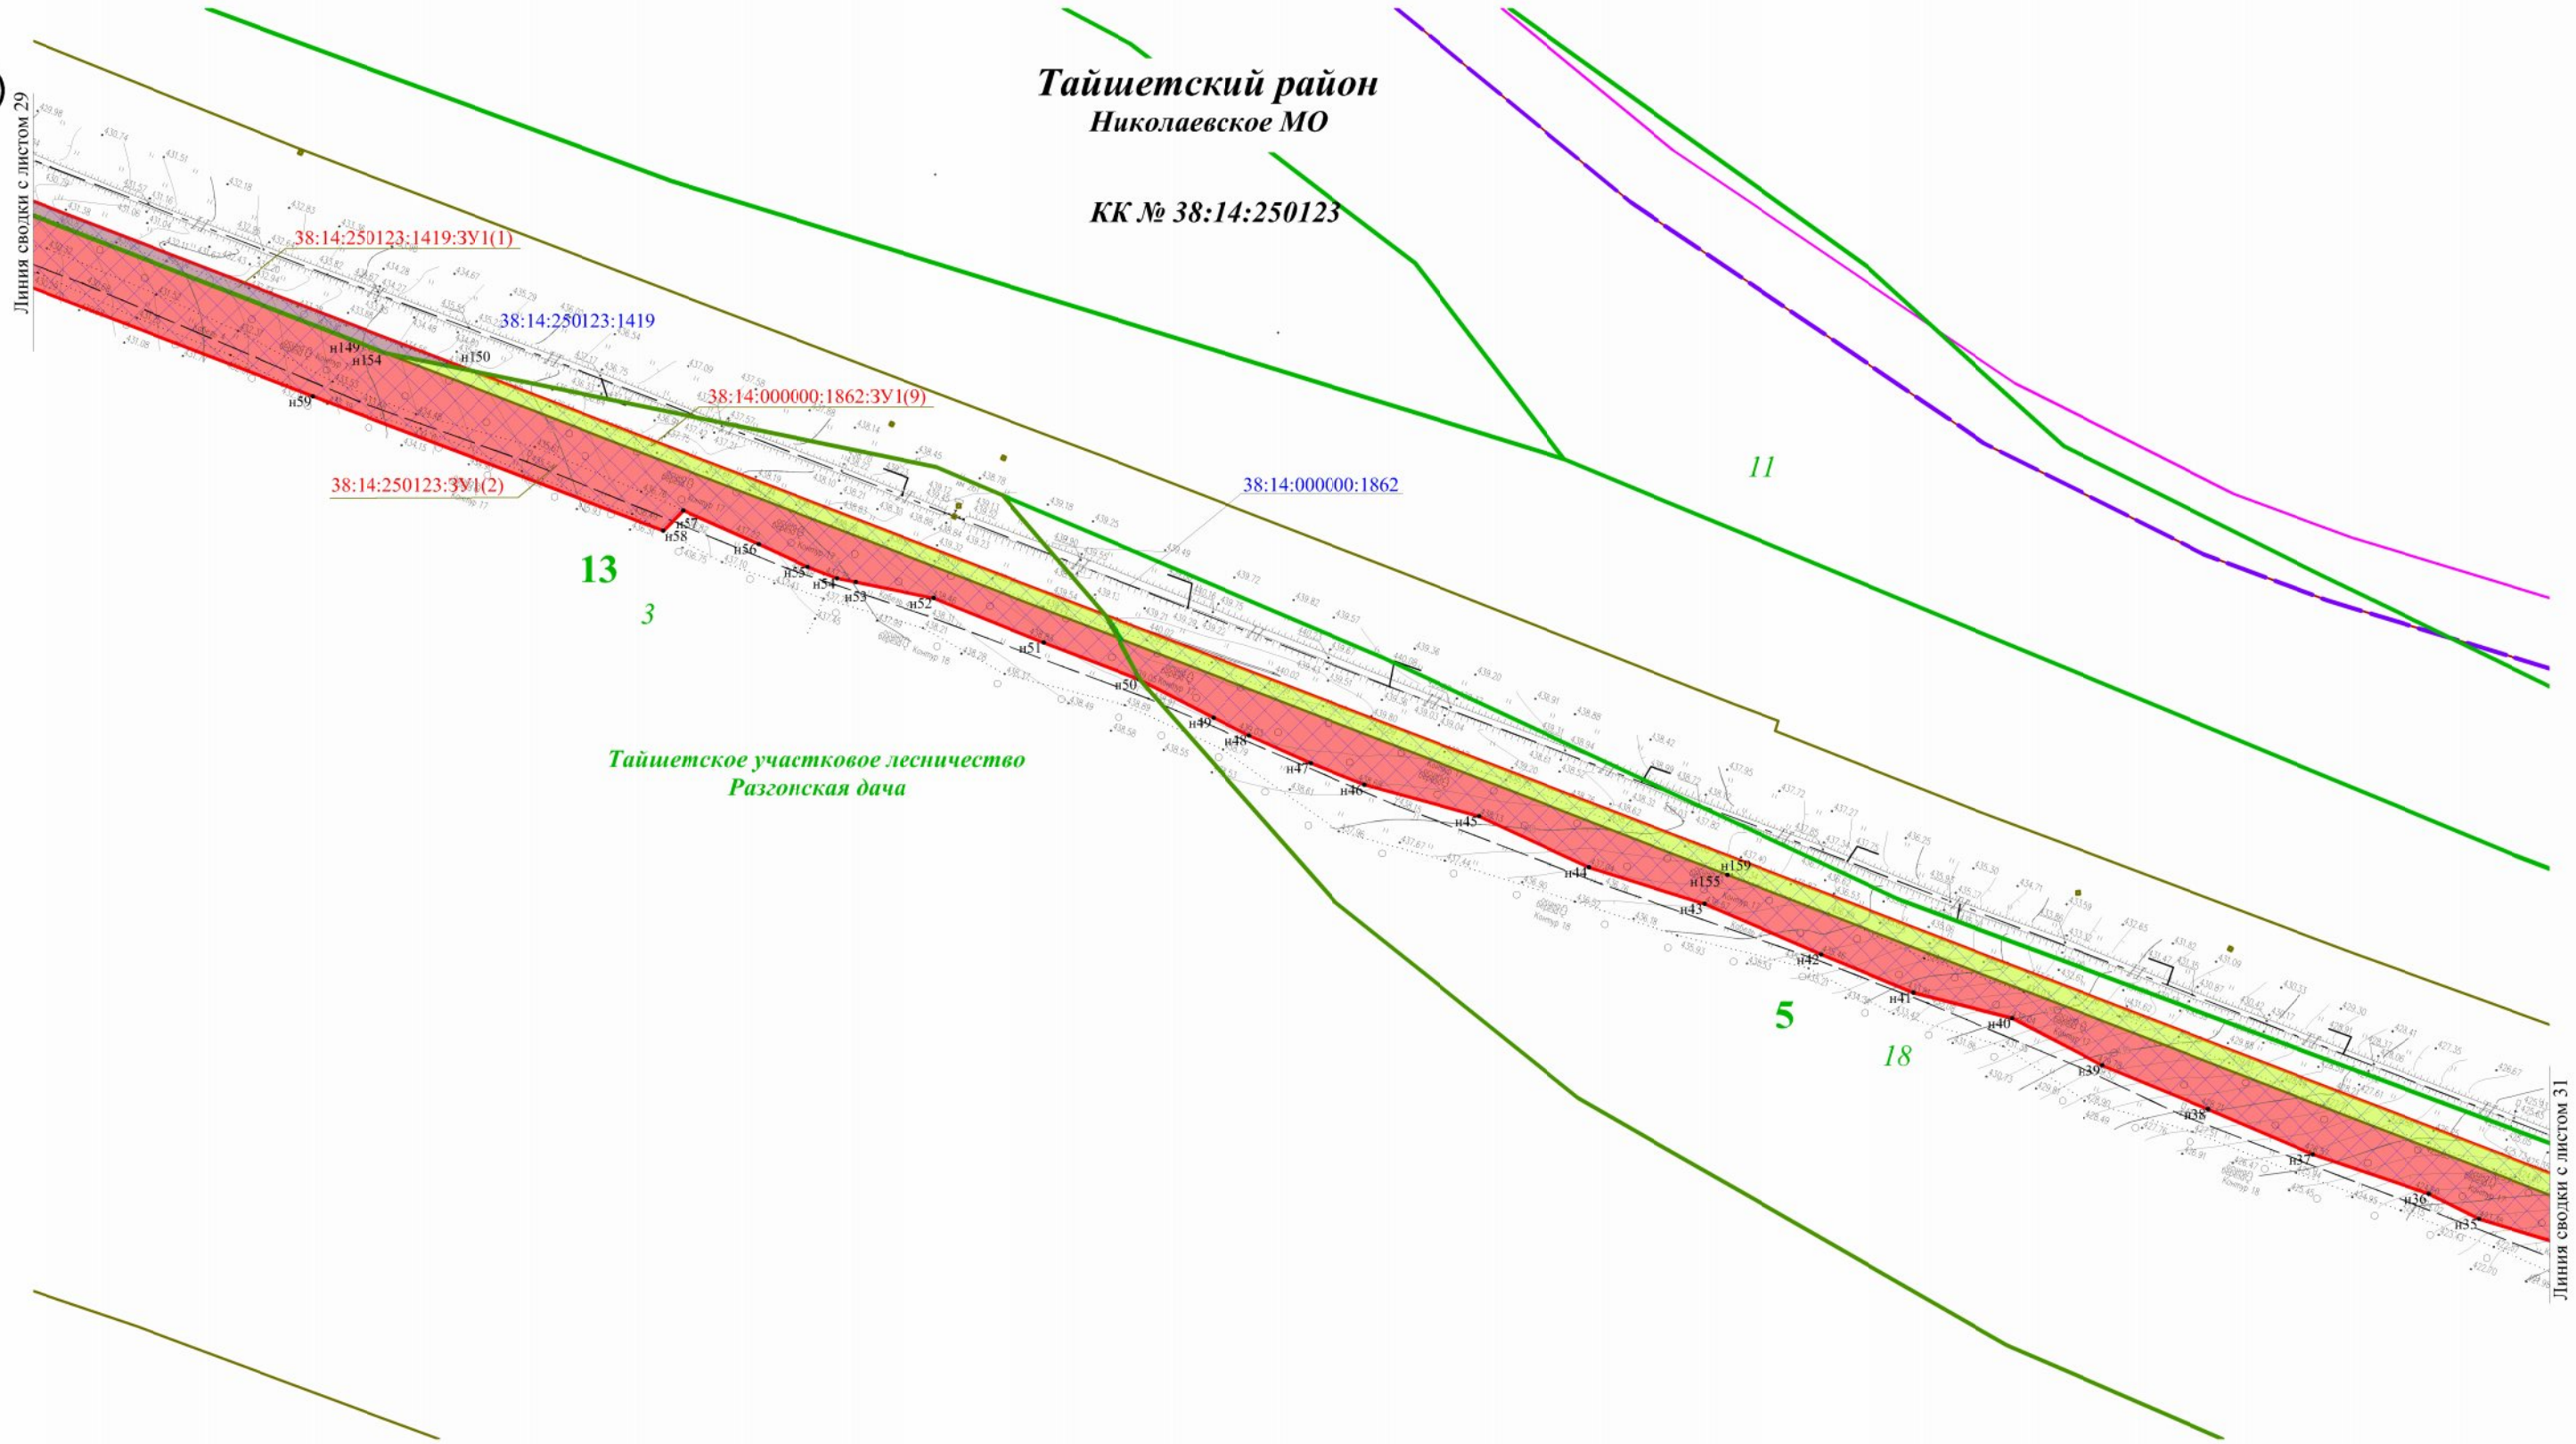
Тайшетский район
Николаевское МО

КК № 38:14:250123

Линия сводки с листом 29

38:14:250123:1419:ЗУ1(1)

38:14:250123:1419

н149
н154
н150
н59

38:14:000000:1862:ЗУ1(9)

38:14:250123:ЗУ1(2)

38:14:000000:1862

11

н57
н58
н56
н55
н54
н53
н52
н51
н50
н49
н48
н47
н46
н45
н44
н43
н155
н159
н42
н41
н40
н39
н38
н37
н36
н35

13

3

Тайшетское участковое лесничество
Разгонская дача

5

18

Линия сводки с листом 31